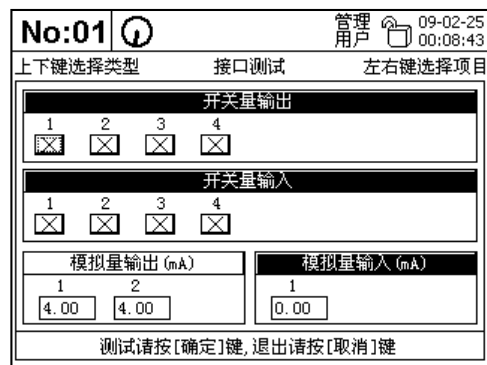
No:01

管理
用户

09-02-25
00:08:43

上下键选择类型 接口测试 左右键选择项目

开关量输出

1 2 3 4

开关量输入

1 2 3 4

模拟量输出(mA)

1 2

4.00 4.00

模拟量输入(mA)

1

0.00

测试请按[确定]键,退出请按[取消]键